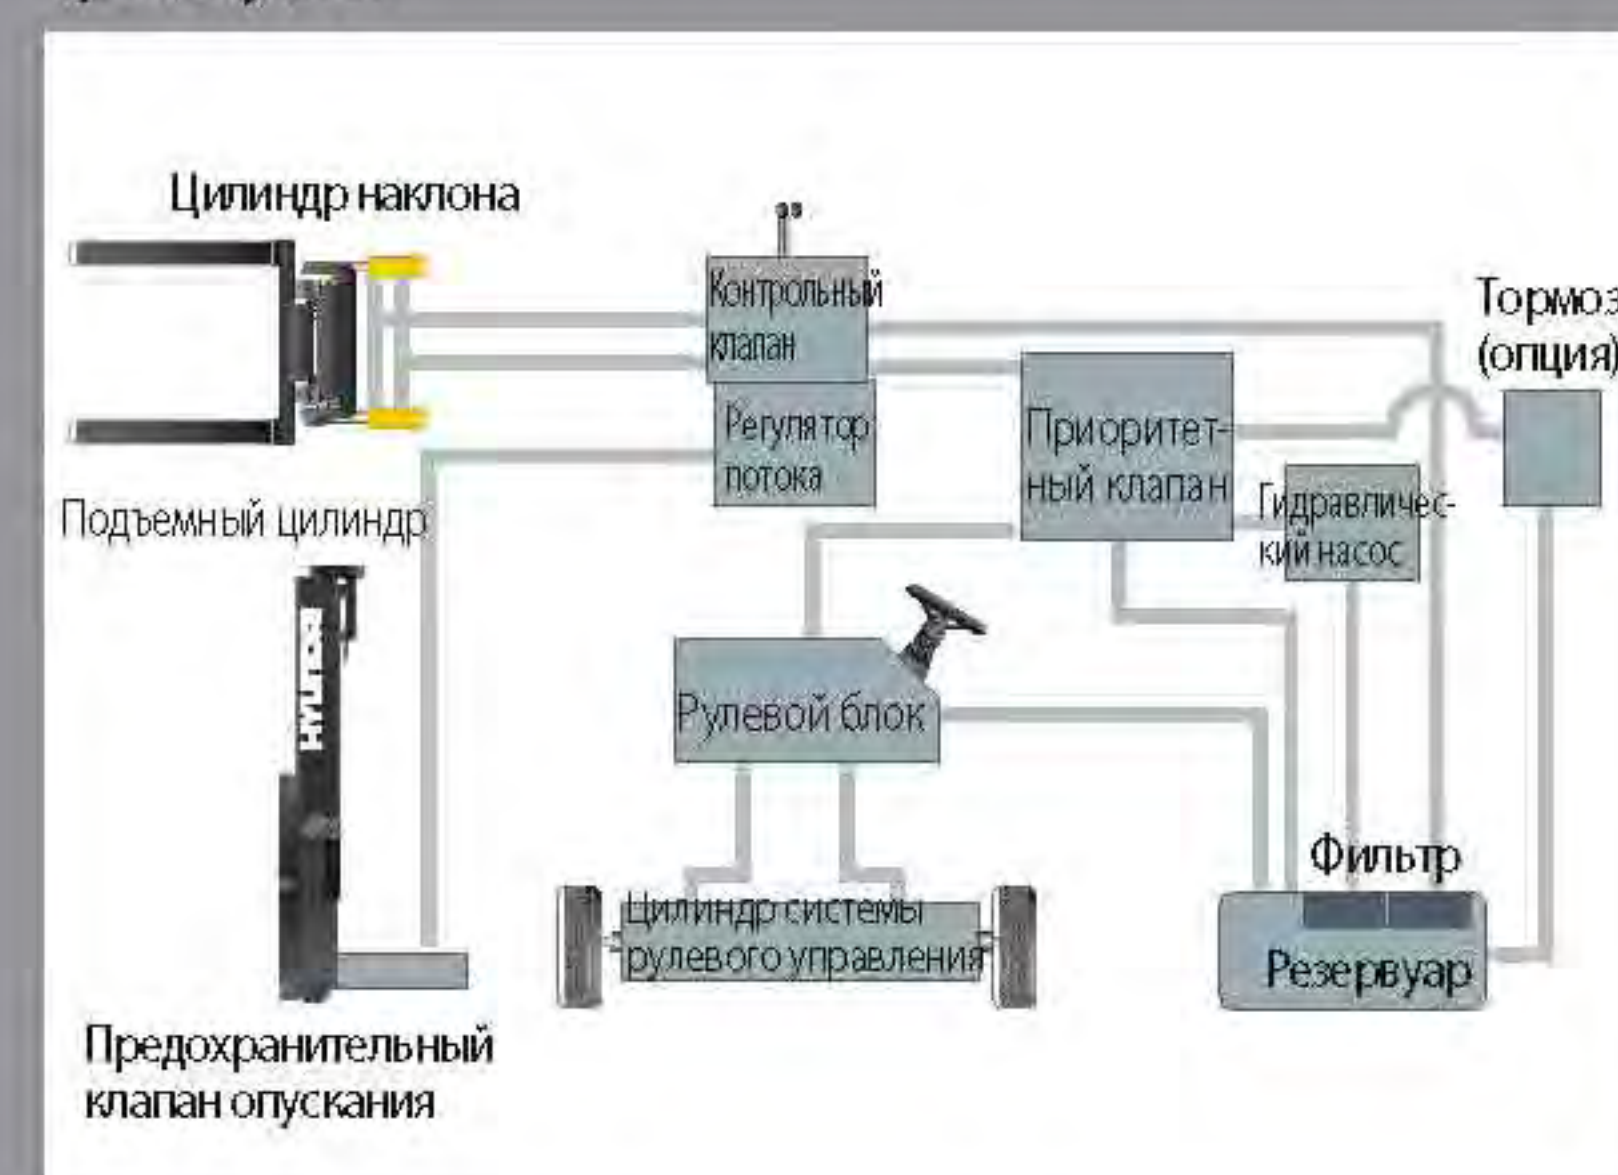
Цилиндр наклона

Контрольный клапан

Регулятор потока

Приоритетный клапан

Гидравлический насос

Тормоз
(опция)

Подъемный цилиндр

HYUNDAI

Рулевой блок

Фильтр

Цилиндр системы рулевого управления

Резервуар

Предохранительный клапан опускания